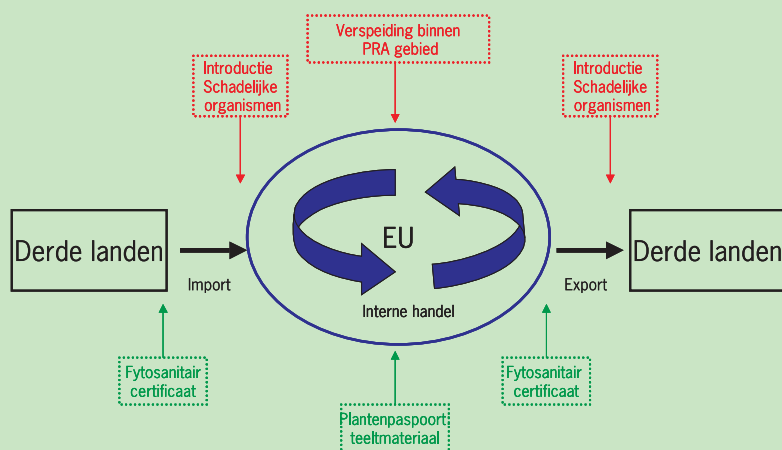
Verspeiding binnen PRA gebied

Introductie Schadelijke organismen

Introductie Schadelijke organismen

Derde landen

Import

EU

Interne handel

Export

Derde landen

Fytosanitair certificaat

Plantenpaspoort teeltmateriaal

Fytosanitair certificaat